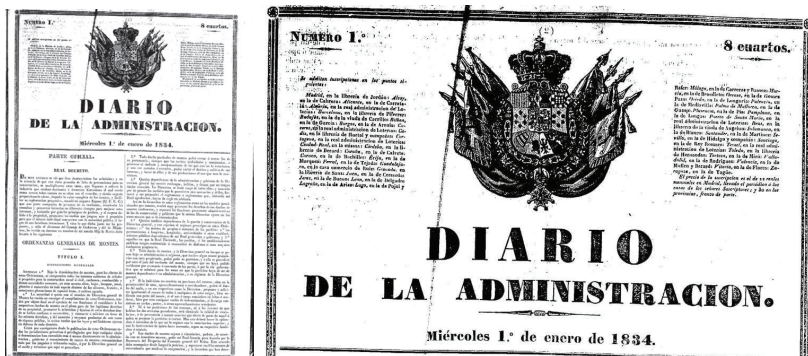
NUMERO 1.º

8 cuartos.

Se admiten suscripciones en los puntos siguientes:

Madrid, en la librería de Jordan: Alcoy, en la de Cabrera: Alicante, en la de Carratalá: Almería, en la real administracion de Loterías: Badajoz, en la de Viuda de Carrillo: Bilbao, en la de García: Burgos, en la de Arnaiz: Cáceres, en la real administracion de Loterías: Cádiz, en la librería de Hortal y compañía: Cartagena, en la real administracion de Loterías: Ciudad-Real, en la misma: Córdoba, en la librería de Berard: Coruña, en la de Cabrera: Cuenca, en la de Sotillo: Ecija, en la de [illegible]: Ferrol, en la de Tejeiro: Guadalajara, en la de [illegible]: Granada, en la librería de Sanz: Jaen, en la de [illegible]: Leon, en la de Burgos: Lérida, en la de Delgado: Logroño, en la de Arias: Lugo, en la de Pujol y

Rufo: Málaga, en la de Carreras y Fuentes: Murcia, en la de Benedicto: Orense, en la de Gómez: Palencia, en la de Longarte: Palencia, en la de Gutiérrez: Palma de Mallorca, en la de la Granja: Plasencia, en la de Plana: Pamplona, en la de Longás: Puerto de Santa María, en la real administracion de Loterías: Reus, en la librería de la viuda de Angeles: Salamanca, en la de Blanco: Santander, en la de Martínez: Sevilla, en la de Hidalgo y compañía: Santiago, en la de Rey Romero: Teruel, en la real administracion de Loterías: Toledo, en la librería de Hernández: Tortosa, en la de Moris: Valladolid, en la de Rodríguez: Valencia, en la de Mallen y Berard: Vitoria, en la de Florez: Zaragoza, en la de Yagüe.

El precio de la suscripcion es el de 12 reales mensuales en Madrid, llevado el periódico á las casas de los señores suscriptores; y 15 en las provincias, franco de porte.

DIARIO
DE LA ADMINISTRACION.

Miércoles 1.º de enero de 1834.